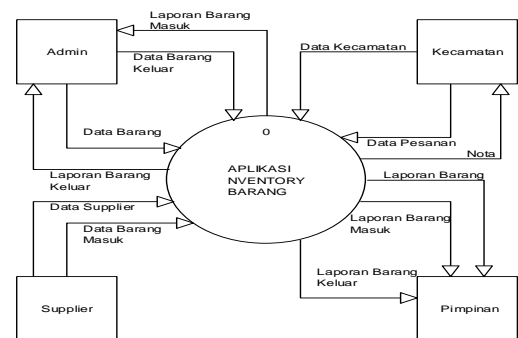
Laporan Barang Masuk

Admin

Data Barang Keluar

Data Kecamatan

Kecamatan

Data Barang

0

Data Pesanan

Nota

APLIKASI NVENTORY BARANG

Laporan Barang Keluar

Laporan Barang

Data Supplier

Data Barang Masuk

Laporan Barang Masuk

Laporan Barang Keluar

Supplier

Pimpinan